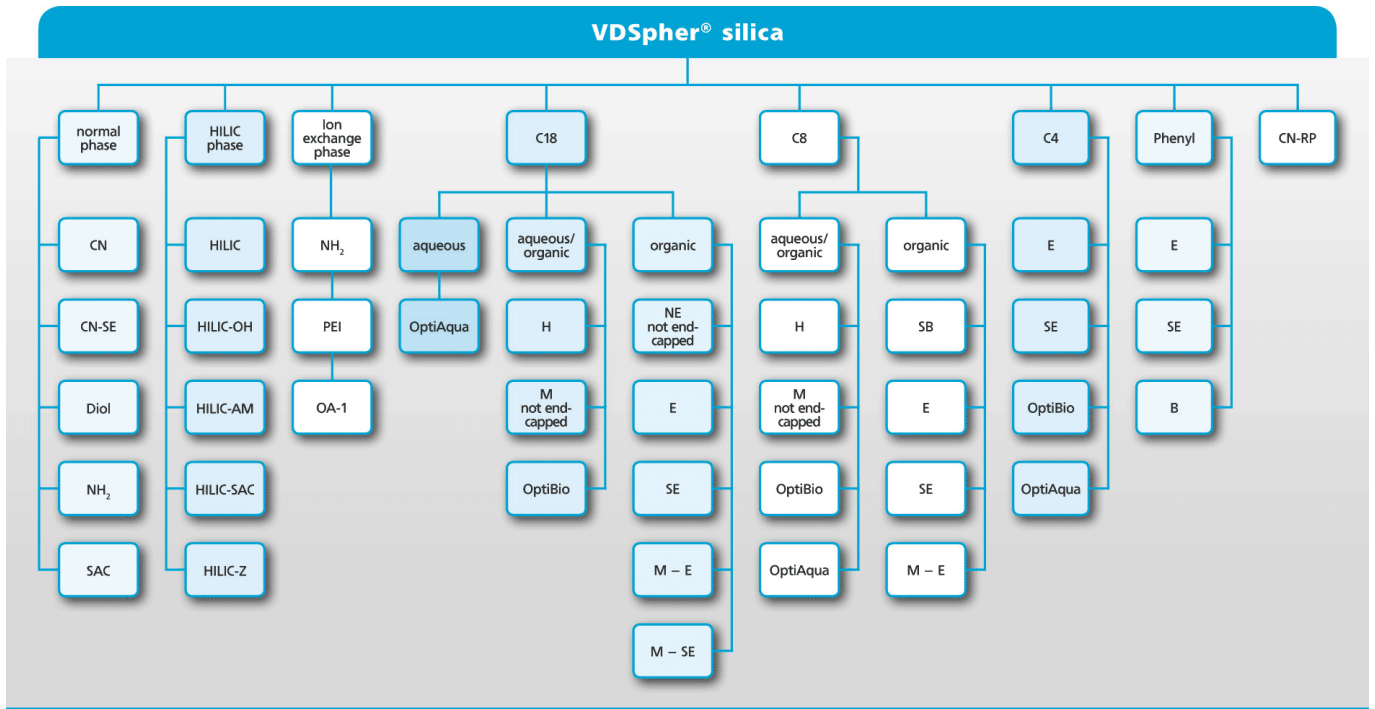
VDSpher® silica

normal phase

CN

CN-SE

Diol

NH$_2$

SAC

HILIC phase

HILIC

HILIC-OH

HILIC-AM

HILIC-SAC

HILIC-Z

Ion exchange phase

NH$_2$

PEI

OA-1

C18

aqueous

OptiAqua

aqueous/ organic

H

M not end-capped

OptiBio

organic

NE not end-capped

E

SE

M – E

M – SE

C8

aqueous/ organic

H

M not end-capped

OptiBio

OptiAqua

organic

SB

E

SE

M – E

C4

E

SE

OptiBio

OptiAqua

Phenyl

E

SE

B

CN-RP